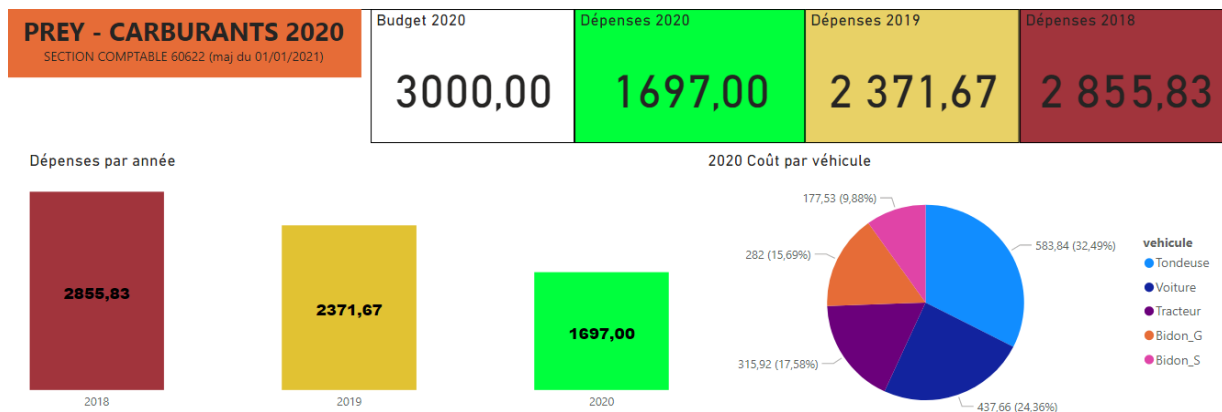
PREY - CARBURANTS 2020
SECTION COMPTABLE 60622 (maj du 01/01/2021)

Budget 2020
3000,00

Dépenses 2020
1697,00

Dépenses 2019
2 371,67

Dépenses 2018
2 855,83

Dépenses par année

2855,83
2371,67
1697,00

2018
2019
2020

2020 Coût par véhicule

177,53 (9,88%)
583,84 (32,49%)
282 (15,69%)
315,92 (17,58%)
437,66 (24,36%)

vehicule
Tondeuse
Voiture
Tracteur
Bidon_G
Bidon_S